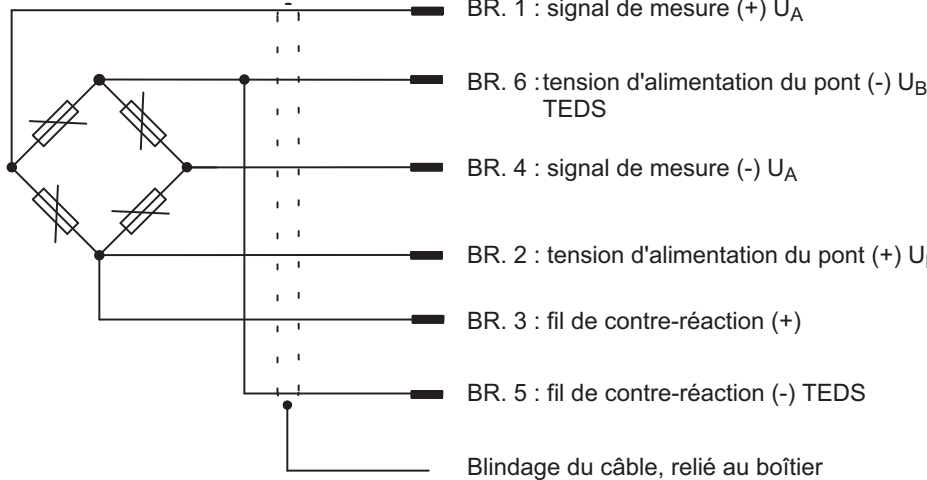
BR. 1 : signal de mesure (+) $U_A$

BR. 6 : tension d'alimentation du pont (-) $U_B$
TEDS

BR. 4 : signal de mesure (-) $U_A$

BR. 2 : tension d'alimentation du pont (+) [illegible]

BR. 3 : fil de contre-réaction (+)

BR. 5 : fil de contre-réaction (-) TEDS

Blindage du câble, relié au boîtier